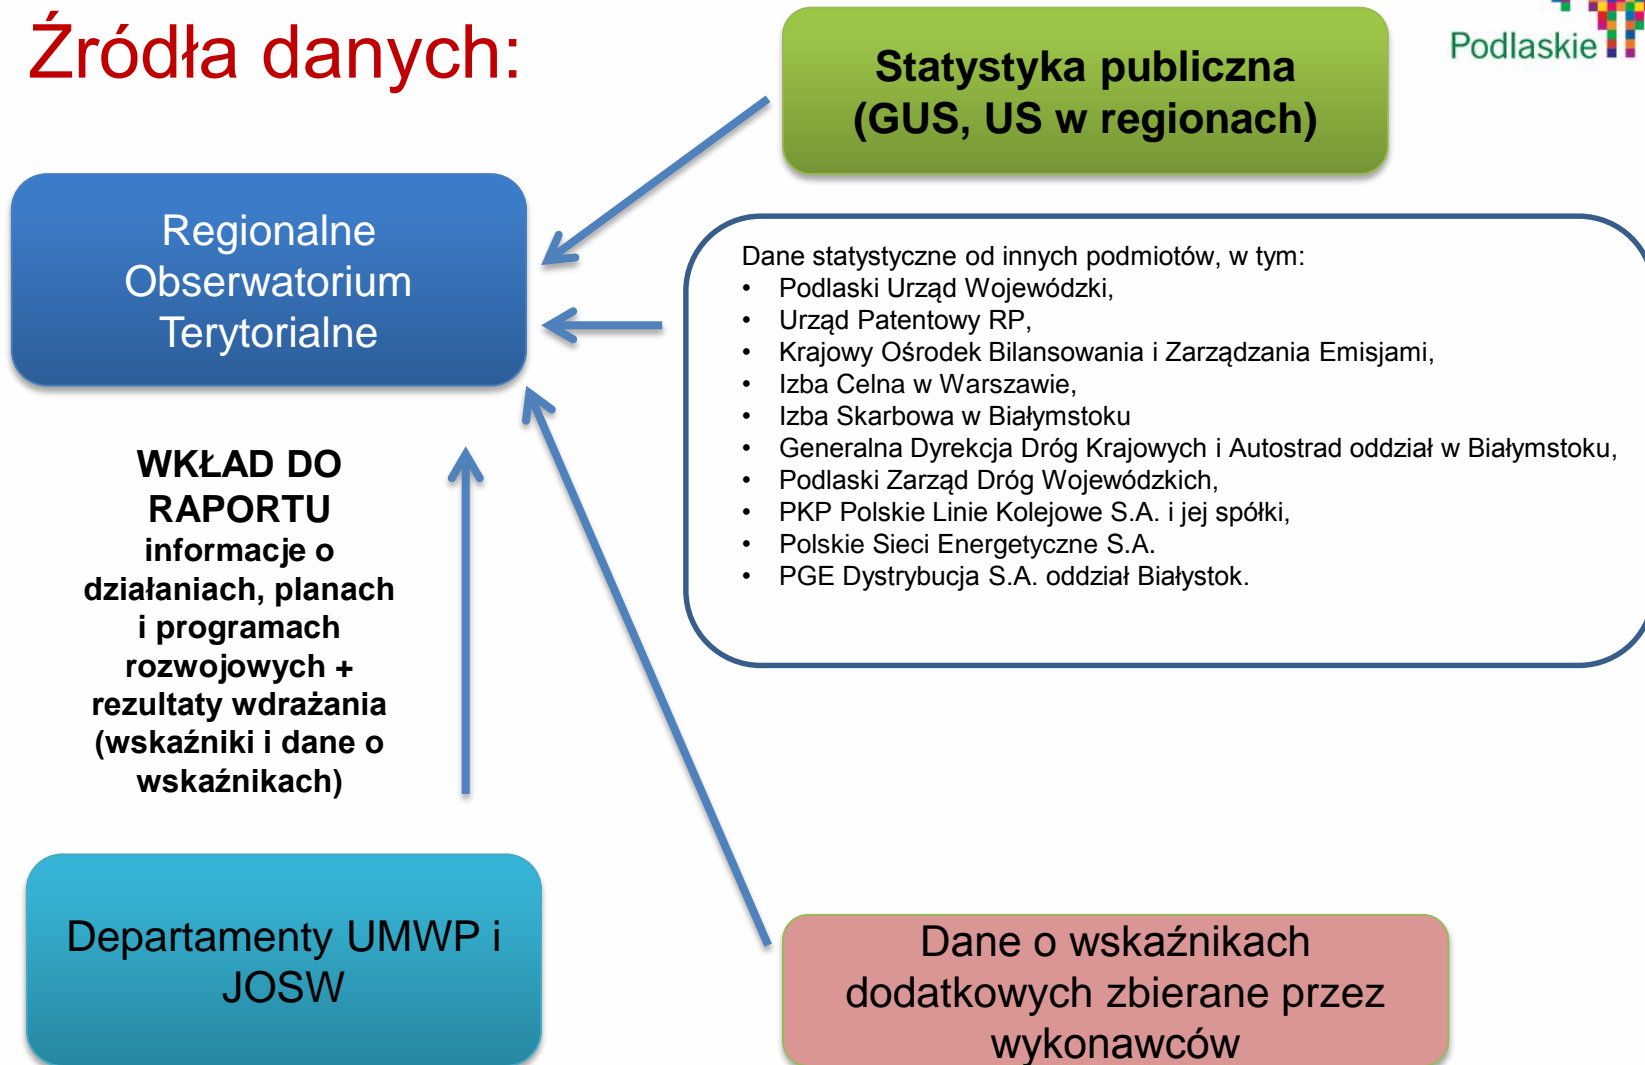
Źródła danych:

Statystyka publiczna (GUS, US w regionach)

Podlaskie

Regionalne Obserwatorium Terytorialne

Dane statystyczne od innych podmiotów, w tym:
- Podlaski Urząd Wojewódzki,
- Urząd Patentowy RP,
- Krajowy Ośrodek Bilansowania i Zarządzania Emisjami,
- Izba Celna w Warszawie,
- Izba Skarbowa w Białymstoku
- Generalna Dyrekcja Dróg Krajowych i Autostrad oddział w Białymstoku,
- Podlaski Zarząd Dróg Wojewódzkich,
- PKP Polskie Linie Kolejowe S.A. i jej spółki,
- Polskie Sieci Energetyczne S.A.
- PGE Dystrybucja S.A. oddział Białystok.

WKŁAD DO RAPORTU
informacje o działaniach, planach i programach rozwojowych + rezultaty wdrażania (wskaźniki i dane o wskaźnikach)

Departamenty UMWP i JOSW

Dane o wskaźnikach dodatkowych zbierane przez wykonawców